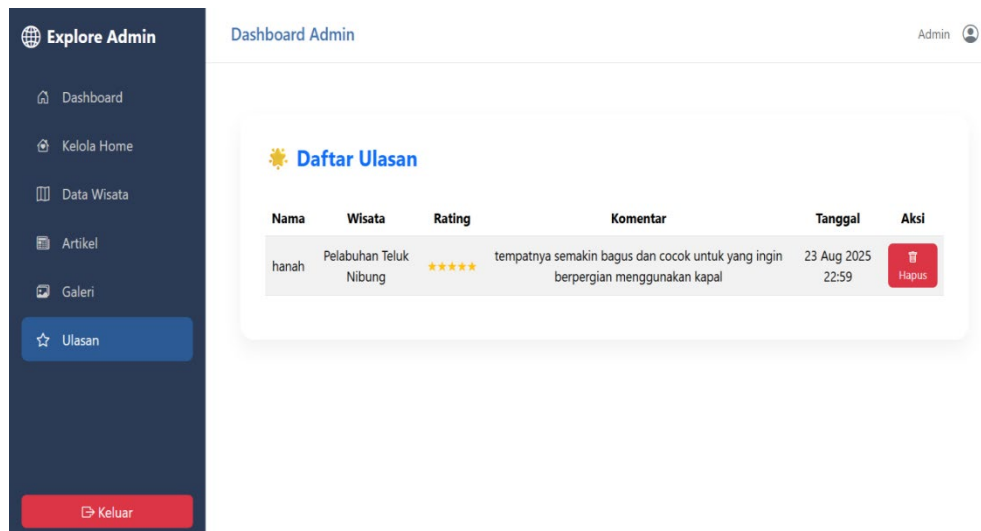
Explore Admin

Dashboard

Kelola Home

Data Wisata

Artikel

Galeri

Ulasan

Keluar

Dashboard Admin

Admin

Daftar Ulasan

| Nama | Wisata | Rating | Komentar | Tanggal | Aksi |
|---|---|---|---|---|---|
| hanah | Pelabuhan Teluk Nibung | ★★★★★ | tempatnya semakin bagus dan cocok untuk yang ingin berpergian menggunakan kapal | 23 Aug 2025 22:59 | Hapus |